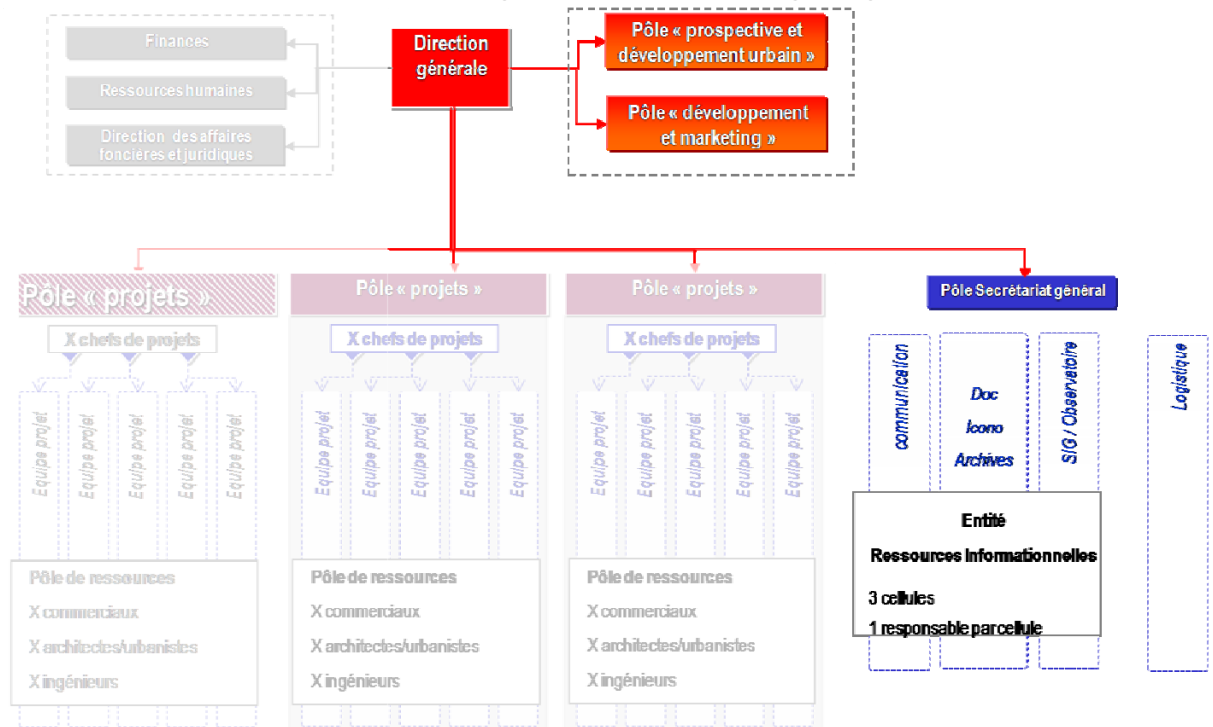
Finances

Ressources humaines

Direction des affaires foncières et juridiques

Direction générale

Pôle « prospective et développement urbain »

Pôle « développement et marketing »

Pôle « projets »

X chefs de projets

Equipe projet

Equipe projet

Equipe projet

Equipe projet

Equipe projet

Pôle de ressources

X commerciaux

X architectes/urbanistes

X ingénieurs

Pôle « projets »

X chefs de projets

Equipe projet

Equipe projet

Equipe projet

Equipe projet

Equipe projet

Pôle de ressources

X commerciaux

X architectes/urbanistes

X ingénieurs

Pôle « projets »

X chefs de projets

Equipe projet

Equipe projet

Equipe projet

Equipe projet

Equipe projet

Pôle de ressources

X commerciaux

X architectes/urbanistes

X ingénieurs

Pôle Secrétariat général

communication

Doc
Icono
Archives

SIG / Observatoire

Logistique

Entité

Ressources Informationnelles

3 cellules

1 responsable par cellule